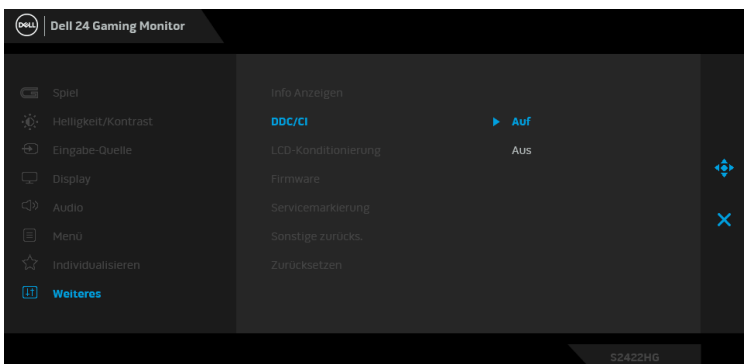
DELL | Dell 24 Gaming Monitor

Spiel
Helligkeit/Kontrast
Eingabe-Quelle
Display
Audio
Menü
Individualisieren
Weiteres

Info Anzeigen
DDC/CI
LCD-Konditionierung
Firmware
Servicemarkierung
Sonstige zurücks.
Zurücksetzen

Auf
Aus

S2422HG